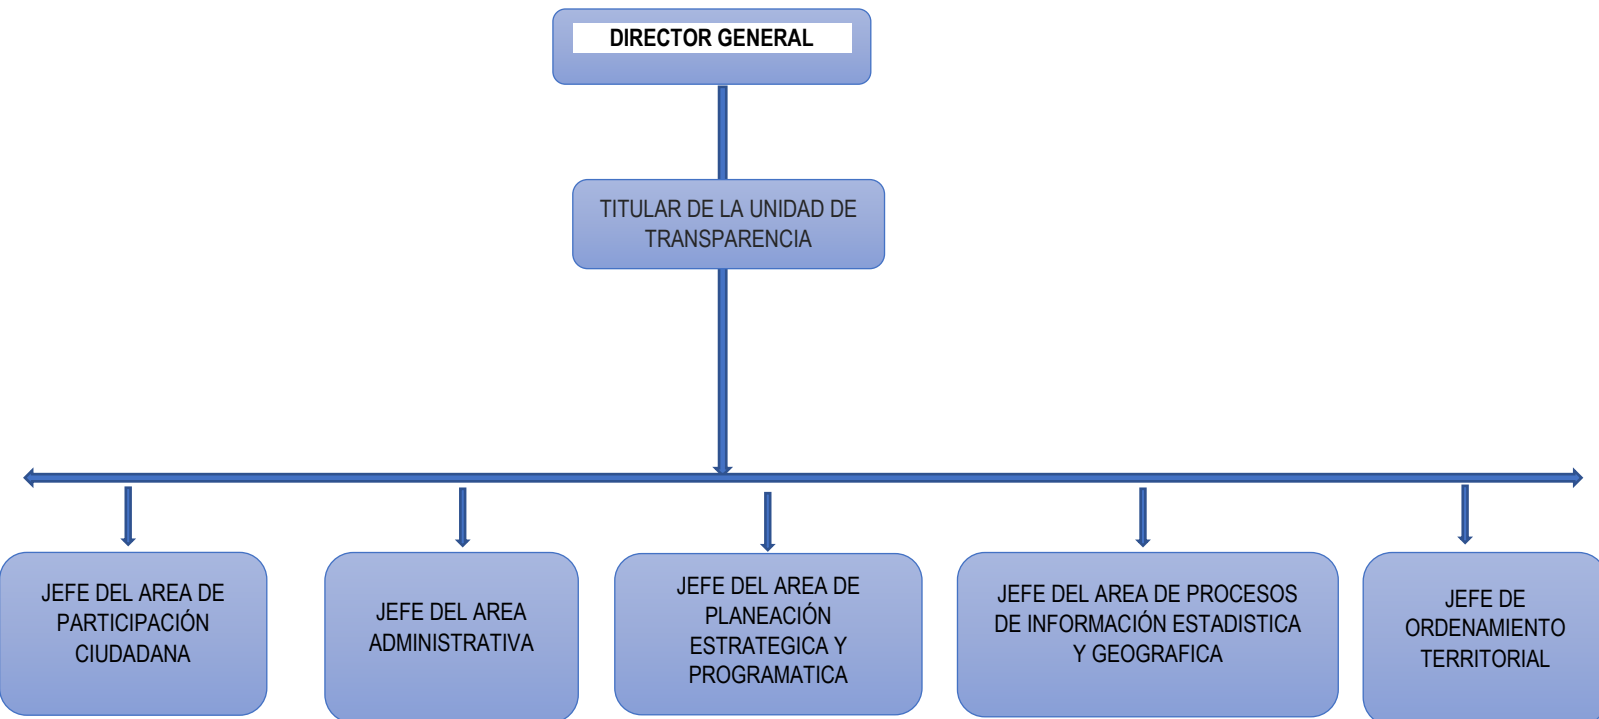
DIRECTOR GENERAL

TITULAR DE LA UNIDAD DE TRANSPARENCIA

JEFE DEL AREA DE PARTICIPACIÓN CIUDADANA

JEFE DEL AREA ADMINISTRATIVA

JEFE DEL AREA DE PLANEACIÓN ESTRATEGICA Y PROGRAMATICA

JEFE DEL AREA DE PROCESOS DE INFORMACIÓN ESTADISTICA Y GEOGRAFICA

JEFE DE ORDENAMIENTO TERRITORIAL